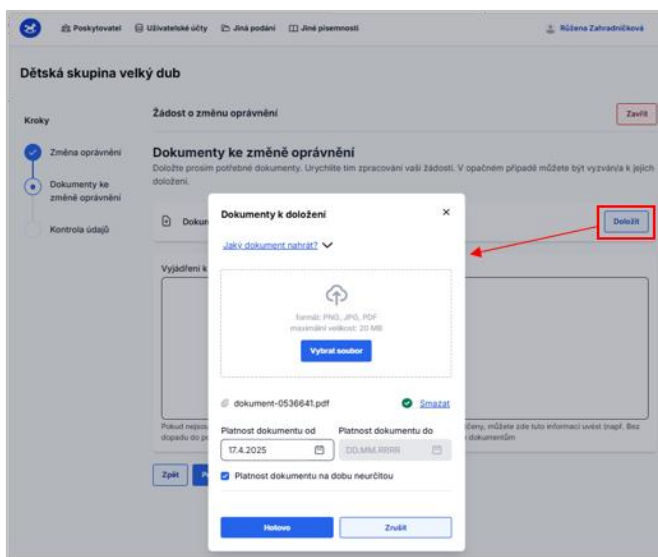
Poskytovatel   Uživatelské účty   Jiná podání   Jiné písemnosti   Růžena Zahradníčková

Dětská skupina velký dub

Kroky

Změna oprávnění

Dokumenty ke změně oprávnění

Kontrola údajů

Žádost o změnu oprávnění

Zavřít

Dokumenty ke změně oprávnění

Doložte prosím potřebné dokumenty. Urychlíte tím zpracování vaší žádosti. V opačném případě můžete být vyzváni k jejich doložení.

Dokum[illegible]

Doložit

Vyjádření k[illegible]

Pokud nejsou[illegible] dopadu do p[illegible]

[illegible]čeny, můžete zde tuto informaci uvést (např. Bez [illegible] dokumentům

Zpět

Dokumenty k doložení

×

Jaký dokument nahrát?

formát: PNG, JPG, PDF
maximální velikost: 20 MB

Vybrat soubor

dokument-0536641.pdf

Smazat

Platnost dokumentu od

17.4.2025

Platnost dokumentu do

DD.MM.RRRR

Platnost dokumentu na dobu neurčitou

Hotovo

Zrušit